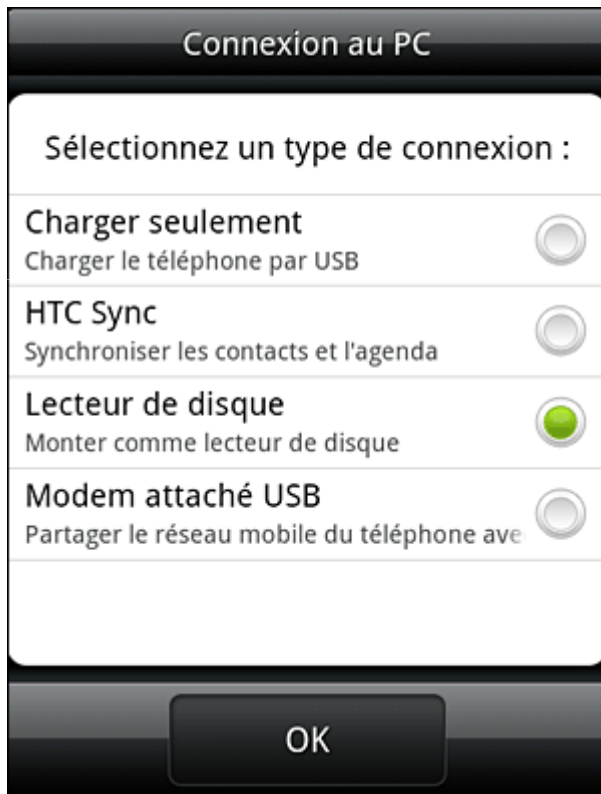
Connexion au PC

Sélectionnez un type de connexion :

Charger seulement
Charger le téléphone par USB

HTC Sync
Synchroniser les contacts et l'agenda

Lecteur de disque
Monter comme lecteur de disque

Modem attaché USB
Partager le réseau mobile du téléphone ave

OK